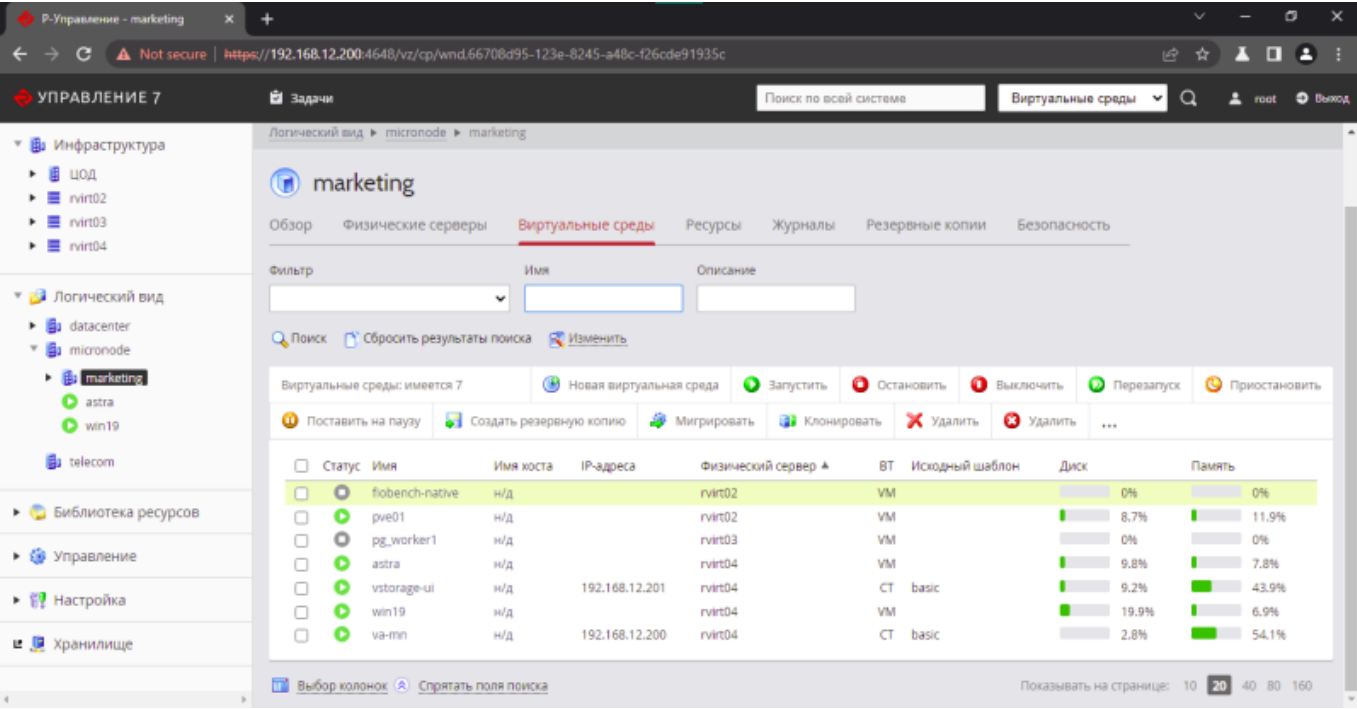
Р-Управление - marketing ×
+
Not secure | https://192.168.12.200:4648/vz/cp/wnd.66708d95-123e-8245-a48c-f26cde91935c

УПРАВЛЕНИЕ 7
Задачи
Поиск по всей системе
Виртуальные среды
root
Выход

Инфраструктура
ЦОД
rvirt02
rvirt03
rvirt04

Логический вид
datacenter
micronode
marketing
astra
win19
telecom

Библиотека ресурсов
Управление
Настройка
Хранилище

Логический вид ▸ micronode ▸ marketing

marketing

Обзор Физические серверы Виртуальные среды Ресурсы Журналы Резервные копии Безопасность

Фильтр
Имя
Описание

Поиск Сбросить результаты поиска Изменить

Виртуальные среды: имеется 7 Новая виртуальная среда Запустить Остановить Выключить Перезапуск Приостановить
Поставить на паузу Создать резервную копию Мигрировать Клонировать Удалить Удалить ...

| Статус | Имя | Имя хоста | IP-адреса | Физический сервер ▲ | ВТ | Исходный шаблон | Диск | Память |
|---|---|---|---|---|---|---|---|---|
| | fiobench-native | н/д | | rvirt02 | VM | | 0% | 0% |
| | pve01 | н/д | | rvirt02 | VM | | 8.7% | 11.9% |
| | pg_worker1 | н/д | | rvirt03 | VM | | 0% | 0% |
| | astra | н/д | | rvirt04 | VM | | 9.8% | 7.8% |
| | vstorage-ui | н/д | 192.168.12.201 | rvirt04 | CT | basic | 9.2% | 43.9% |
| | win19 | н/д | | rvirt04 | VM | | 19.9% | 6.9% |
| | va-mn | н/д | 192.168.12.200 | rvirt04 | CT | basic | 2.8% | 54.1% |

Выбор колонок Спрятать поля поиска
Показывать на странице: 10 20 40 80 160